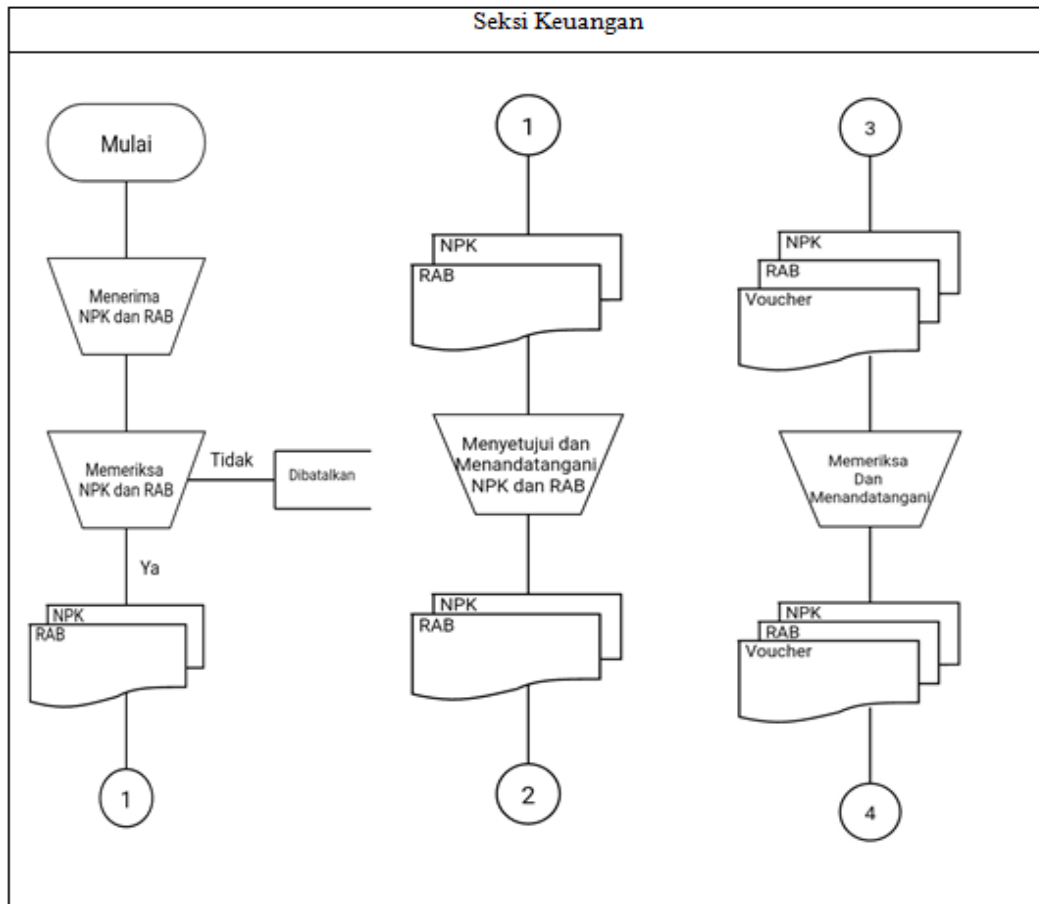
Seksi Keuangan

Mulai

Menerima NPK dan RAB

Memeriksa NPK dan RAB

Tidak

Dibatalkan

Ya

NPK

RAB

1

1

NPK

RAB

Menyetujui dan Menandatangani NPK dan RAB

NPK

RAB

2

3

NPK

RAB

Voucher

Memeriksa Dan Menandatangani

NPK

RAB

Voucher

4